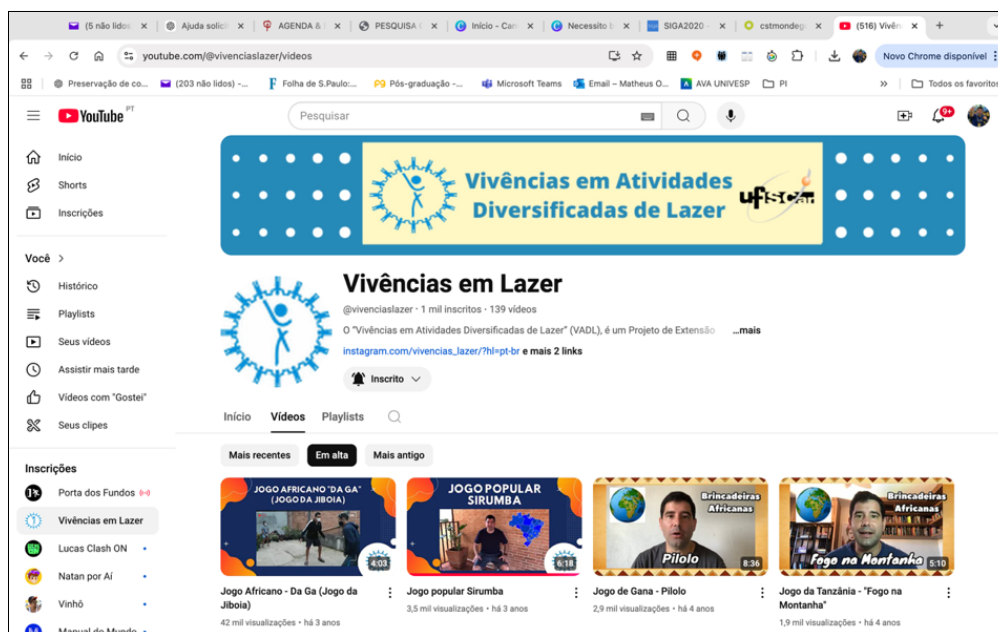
(5 não lidos) ×
Ajuda solici ×
AGENDA & ×
PESQUISA ×
Início - Can ×
Necessito b ×
SIGA2020 ×
cstmondeg ×
(516) Vivên ×
+

youtube.com/@vivenciaslazer/videos

Novo Chrome disponível

Preservação de co...
(203 não lidos) -...
Folha de S.Paulo:...
Pós-graduação -...
Microsoft Teams
Email – Matheus O...
AVA UNIVESP
PI
»
Todos os favoritos

YouTube PT

Pesquisar

9+

Início
Shorts
Inscrições

Você >
Histórico
Playlists
Seus vídeos
Assistir mais tarde
Vídeos com "Gostei"
Seus clipes

Inscrições
Porta dos Fundos
Vivências em Lazer
Lucas Clash ON
Natan por Aí
Vinhô
Manual do Mundo

Vivências em Atividades Diversificadas de Lazer
ufscar

Vivências em Lazer
@vivenciaslazer · 1 mil inscritos · 139 vídeos
O "Vivências em Atividades Diversificadas de Lazer" (VADL), é um Projeto de Extensão ...mais
instagram.com/vivencias_lazer/?hl=pt-br e mais 2 links

Inscrito

Início
Vídeos
Playlists

Mais recentes
Em alta
Mais antigo

JOGO AFRICANO "DA GA" (JOGO DA JIBOIA)
4:03
Jogo Africano - Da Ga (Jogo da Jiboia)
42 mil visualizações · há 3 anos

JOGO POPULAR SIRUMBA
6:18
Jogo popular Sirumba
3,5 mil visualizações · há 3 anos

Brincadeiras Africanas
Pilolo
8:36
Jogo de Gana - Pilolo
2,9 mil visualizações · há 4 anos

Brincadeiras Africanas
Fogo na Montanha
5:10
Jogo da Tanzânia - "Fogo na Montanha"
1,9 mil visualizações · há 4 anos